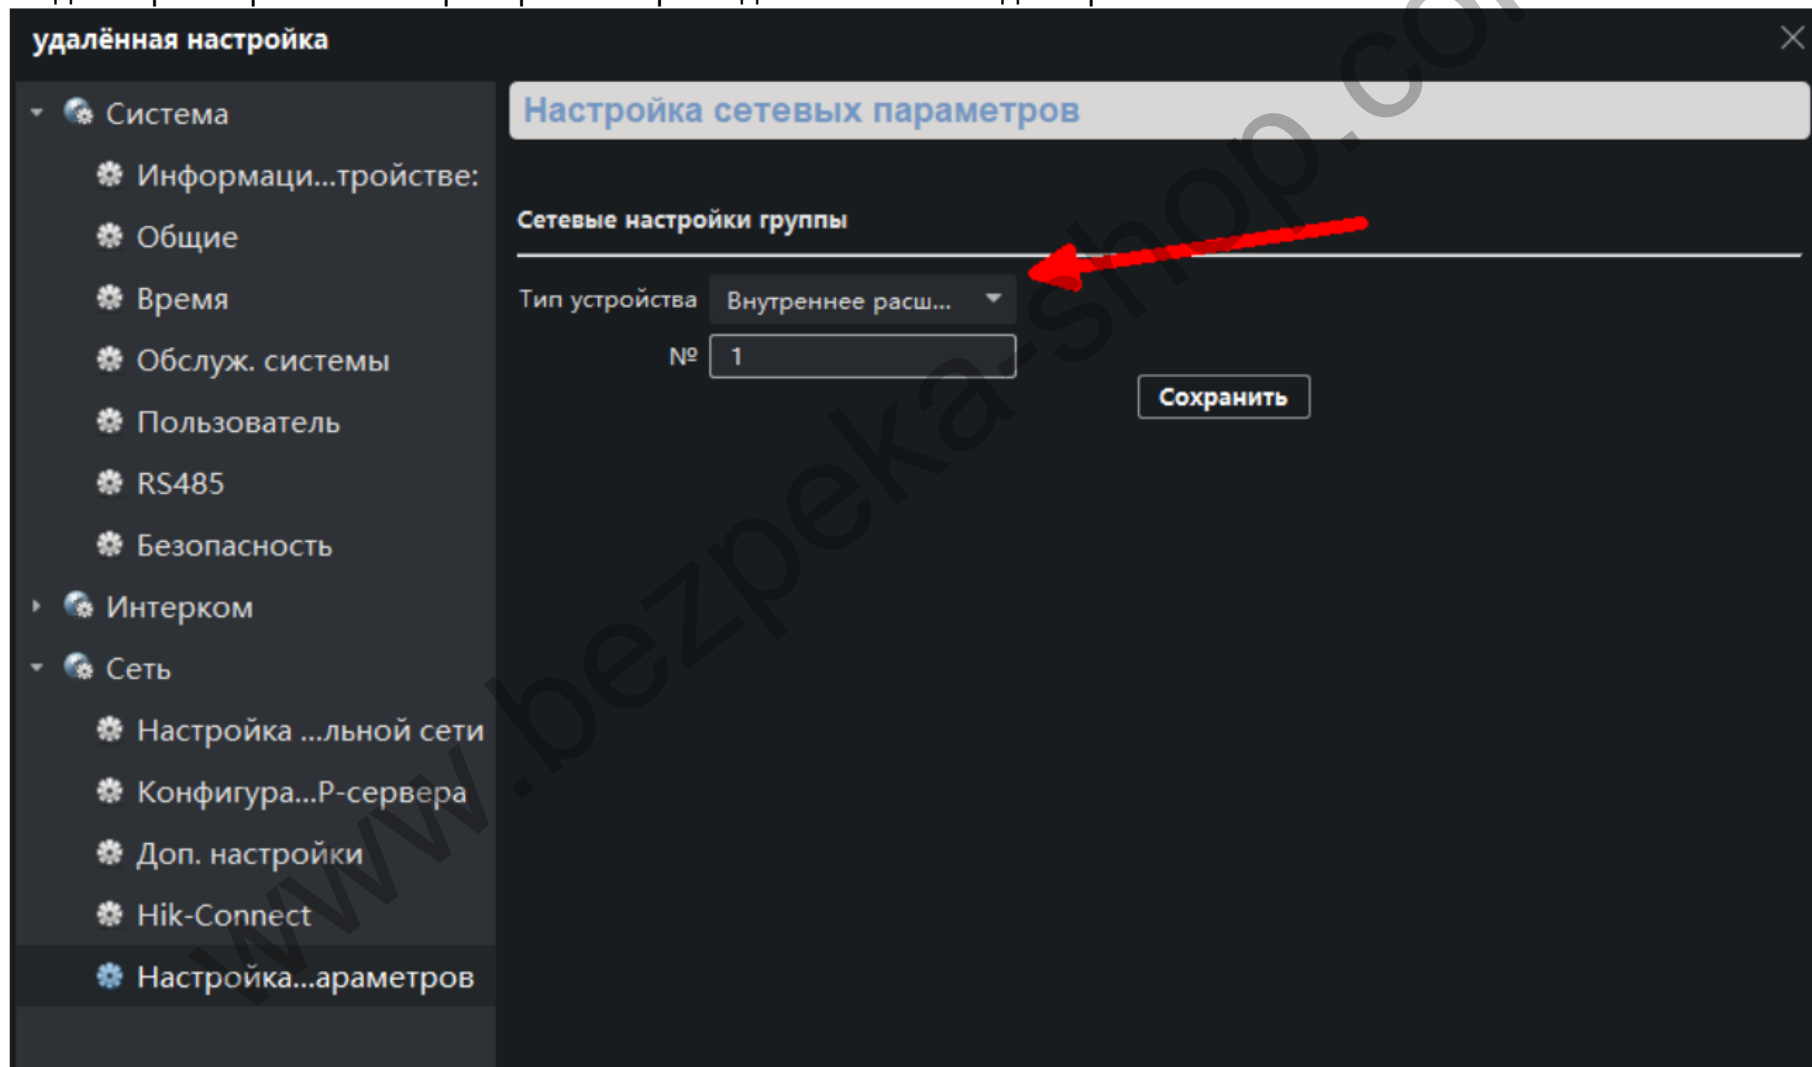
удалённая настройка

Система
Информаци...тройстве:
Общие
Время
Обслуж. системы
Пользователь
RS485
Безопасность
Интерком
Сеть
Настройка ...льной сети
Конфигура...Р-сервера
Доп. настройки
Hik-Connect
Настройка...араметров

Настройка сетевых параметров

Сетевые настройки группы

Тип устройства Внутреннее расш...
№ 1

Сохранить

www.bezpeka-shop.com